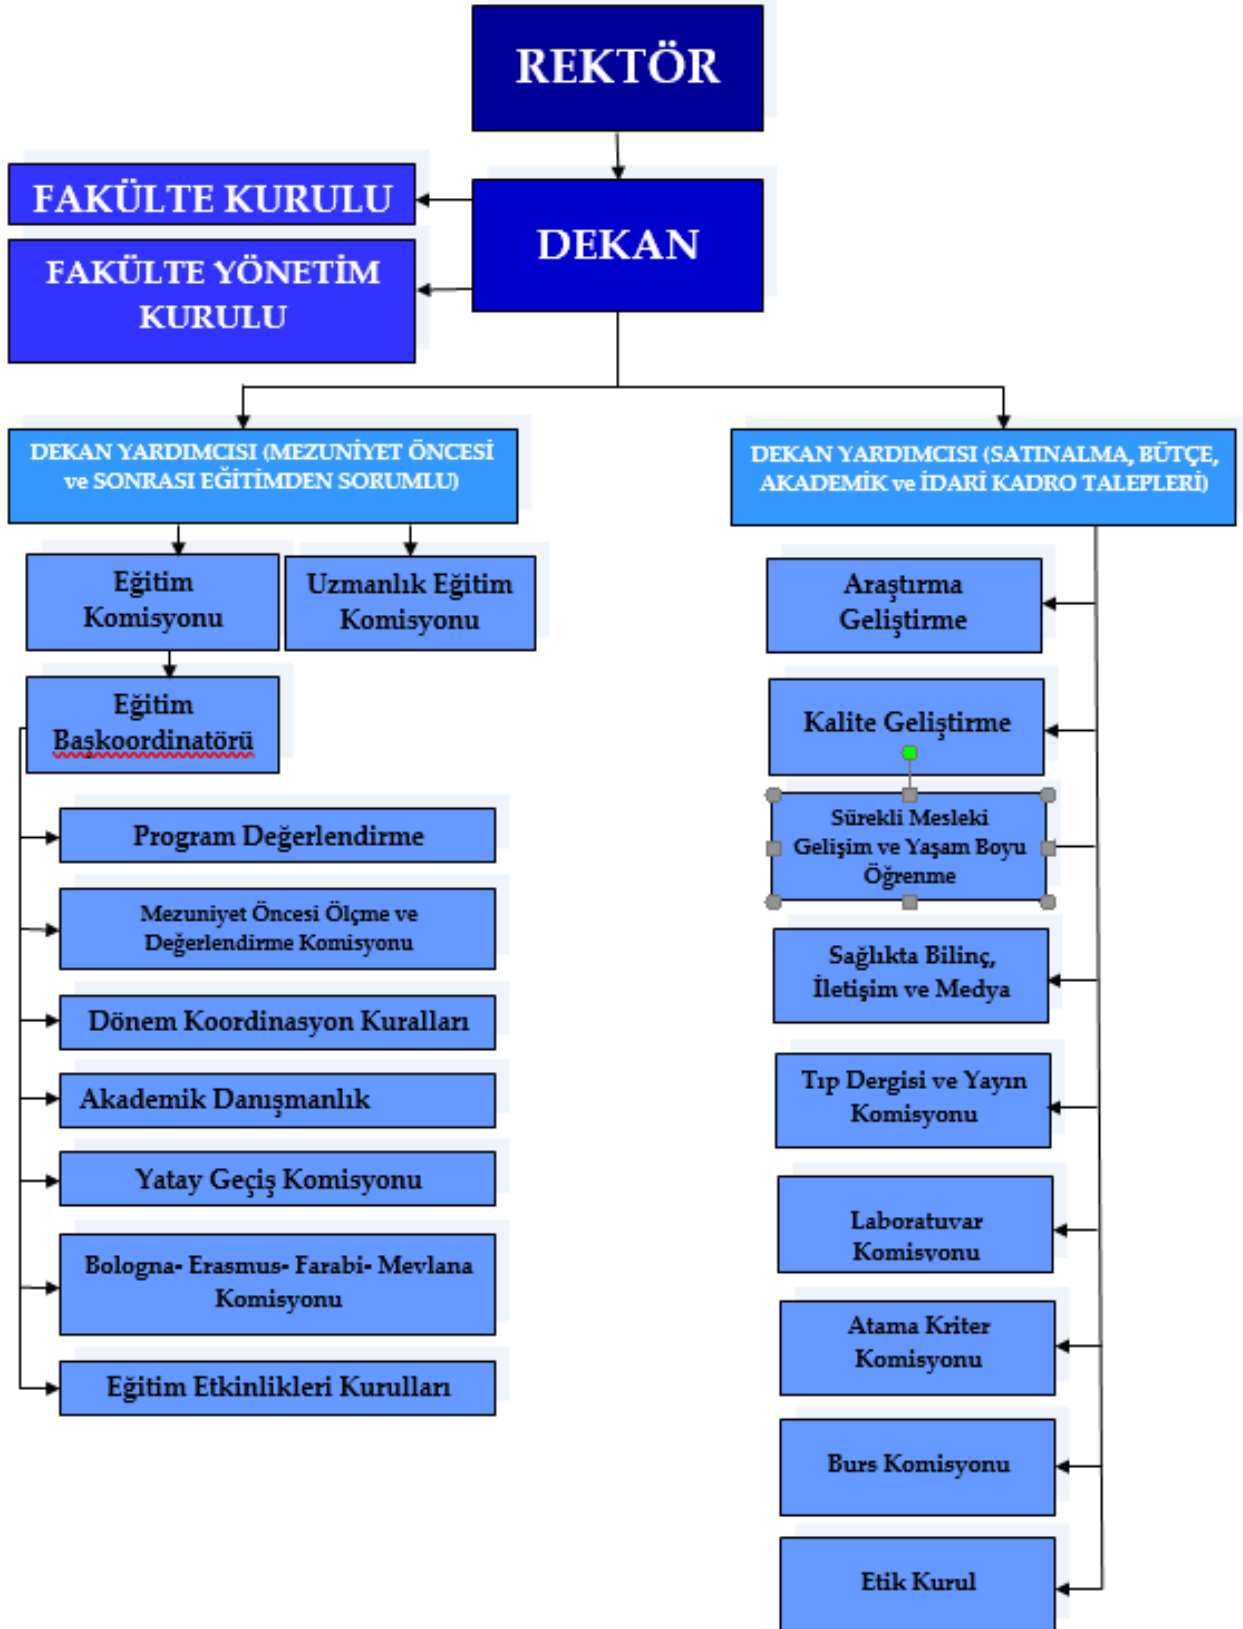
REKTÖR

FAKÜLTE KURULU

FAKÜLTE YÖNETİM KURULU

DEKAN

DEKAN YARDIMCISI (MEZUNİYET ÖNCESİ ve SONRASI EĞİTİMDEN SORUMLU)

Eğitim Komisyonu

Uzmanlık Eğitim Komisyonu

Eğitim Başkoordinatörü

Program Değerlendirme

Mezuniyet Öncesi Ölçme ve Değerlendirme Komisyonu

Dönem Koordinasyon Kuralları

Akademik Danışmanlık

Yatay Geçiş Komisyonu

Bologna- Erasmus- Farabi- Mevlana Komisyonu

Eğitim Etkinlikleri Kurulları

DEKAN YARDIMCISI (SATINALMA, BÜTÇE, AKADEMİK ve İDARİ KADRO TALEPLERİ)

Araştırma Geliştirme

Kalite Geliştirme

Sürekli Mesleki Gelişim ve Yaşam Boyu Öğrenme

Sağlıkta Bilinç, İletişim ve Medya

Tıp Dergisi ve Yayın Komisyonu

Laboratuvar Komisyonu

Atama Kriter Komisyonu

Burs Komisyonu

Etik Kurul